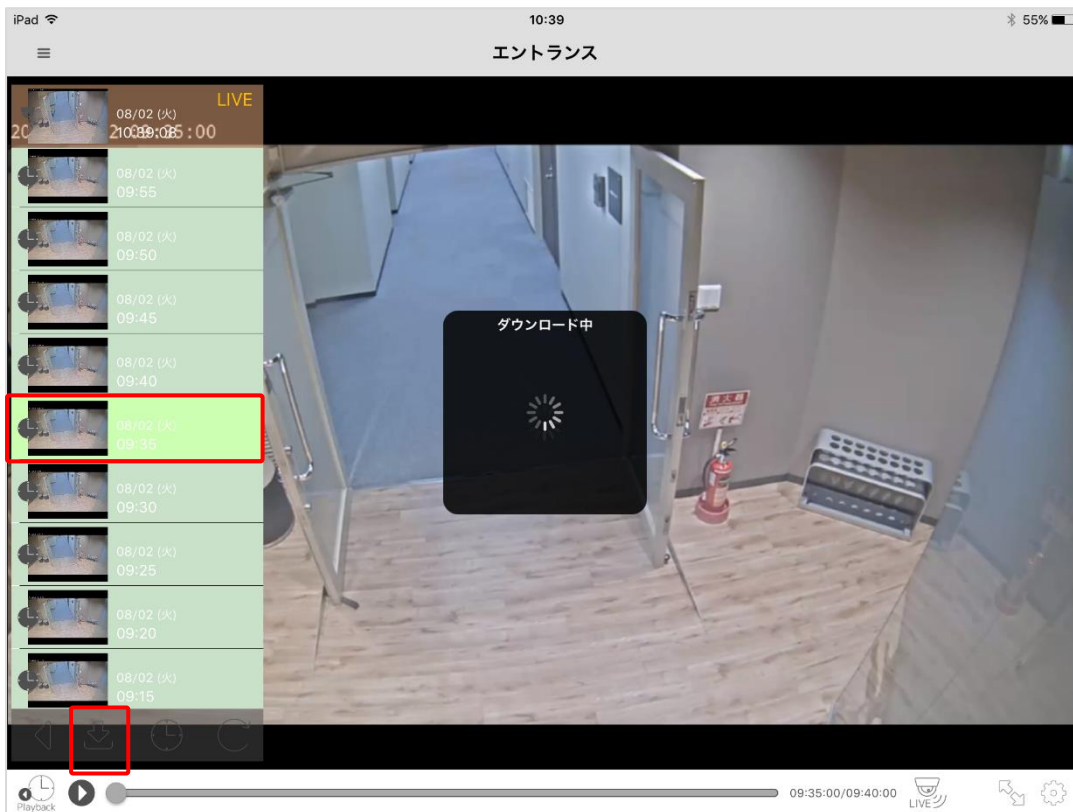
iPad
10:39
55%
≡
エントランス

LIVE
08/02 (火)
10:39:08
20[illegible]:00

08/02 (火)
09:55
08/02 (火)
09:50
08/02 (火)
09:45
08/02 (火)
09:40
08/02 (火)
09:35
08/02 (火)
09:30
08/02 (火)
09:25
08/02 (火)
09:20
08/02 (火)
09:15

ダウンロード中

消火器

Playback
09:35:00/09:40:00
LIVE